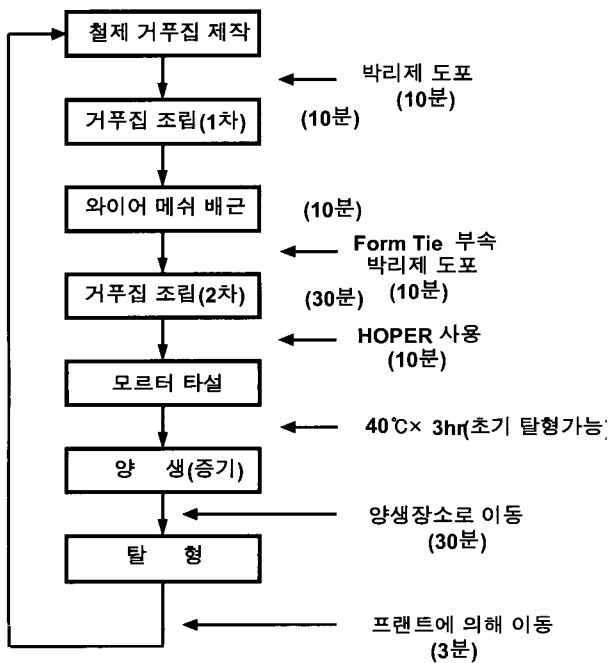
철제 거푸집 제작

박리제 도포
(10분)

거푸집 조립(1차)

(10분)

와이어 메쉬 배근

(10분)

Form Tie 부속
박리제 도포
(10분)

거푸집 조립(2차)

(30분)

HOPER 사용
(10분)

모르터 타설

40℃× 3hr(초기 탈형가능)

양 생(증기)

양생장소로 이동
(30분)

탈 형

프랜트에 의해 이동
(3분)